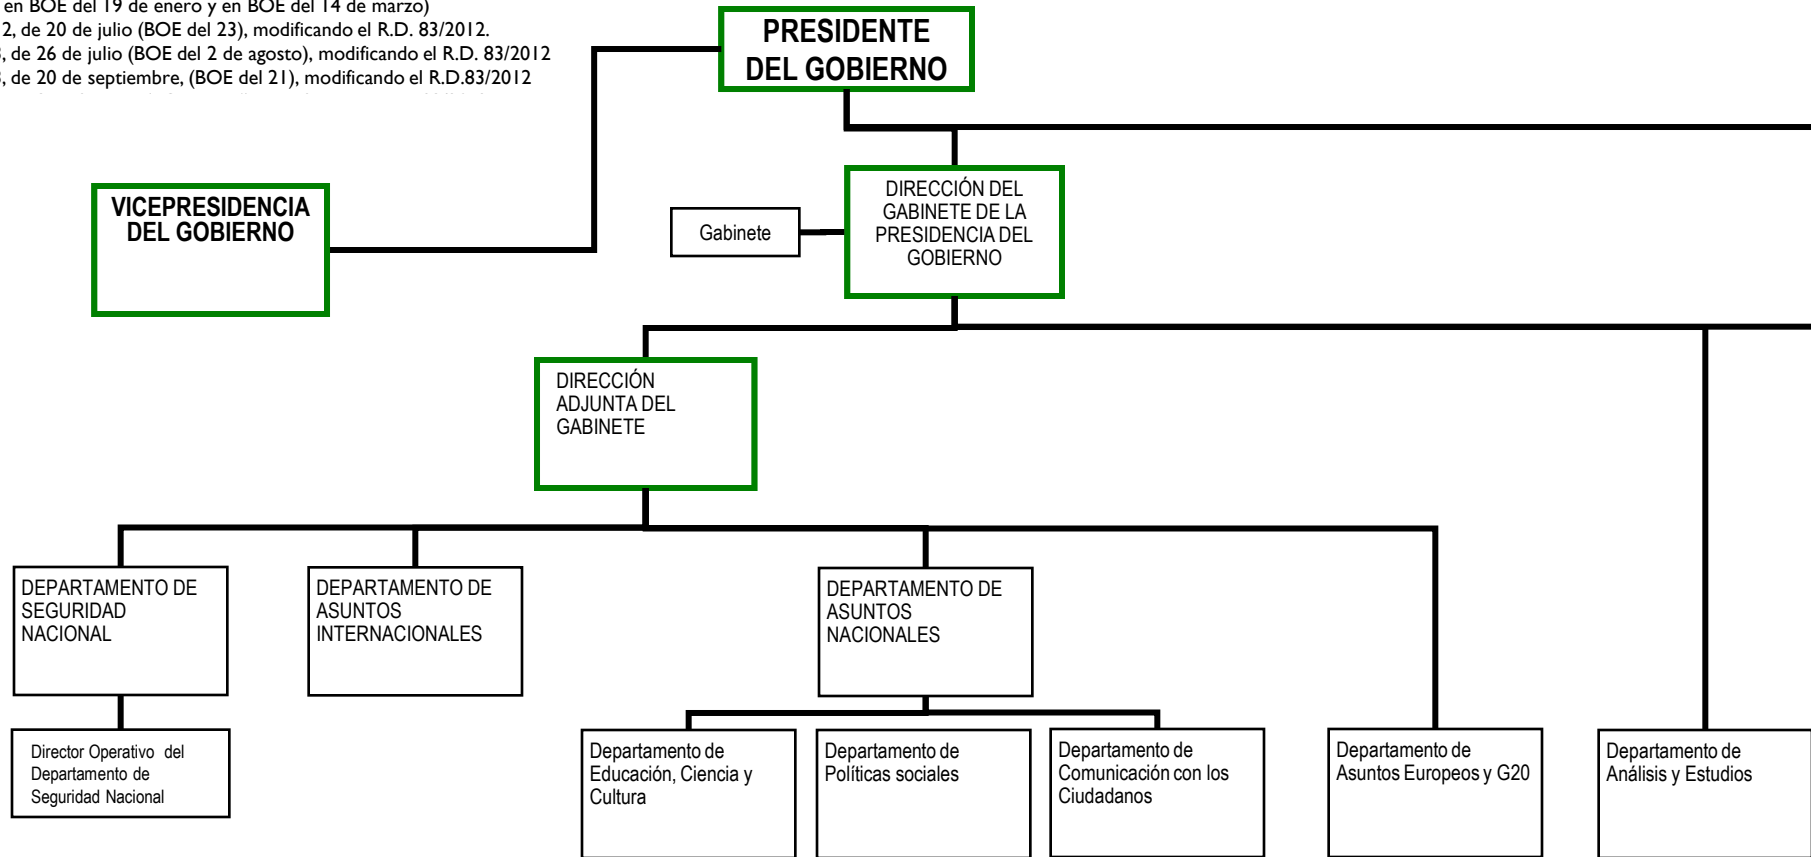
en BOE del 19 de enero y en BOE del 14 de marzo)
2, de 20 de julio (BOE del 23), modificando el R.D. 83/2012.
, de 26 de julio (BOE del 2 de agosto), modificando el R.D. 83/2012
, de 20 de septiembre, (BOE del 21), modificando el R.D.83/2012

PRESIDENTE DEL GOBIERNO

VICEPRESIDENCIA DEL GOBIERNO

Gabinete

DIRECCIÓN DEL GABINETE DE LA PRESIDENCIA DEL GOBIERNO

DIRECCIÓN ADJUNTA DEL GABINETE

DEPARTAMENTO DE SEGURIDAD NACIONAL

DEPARTAMENTO DE ASUNTOS INTERNACIONALES

DEPARTAMENTO DE ASUNTOS NACIONALES

Director Operativo del Departamento de Seguridad Nacional

Departamento de Educación, Ciencia y Cultura

Departamento de Políticas sociales

Departamento de Comunicación con los Ciudadanos

Departamento de Asuntos Europeos y G20

Departamento de Análisis y Estudios